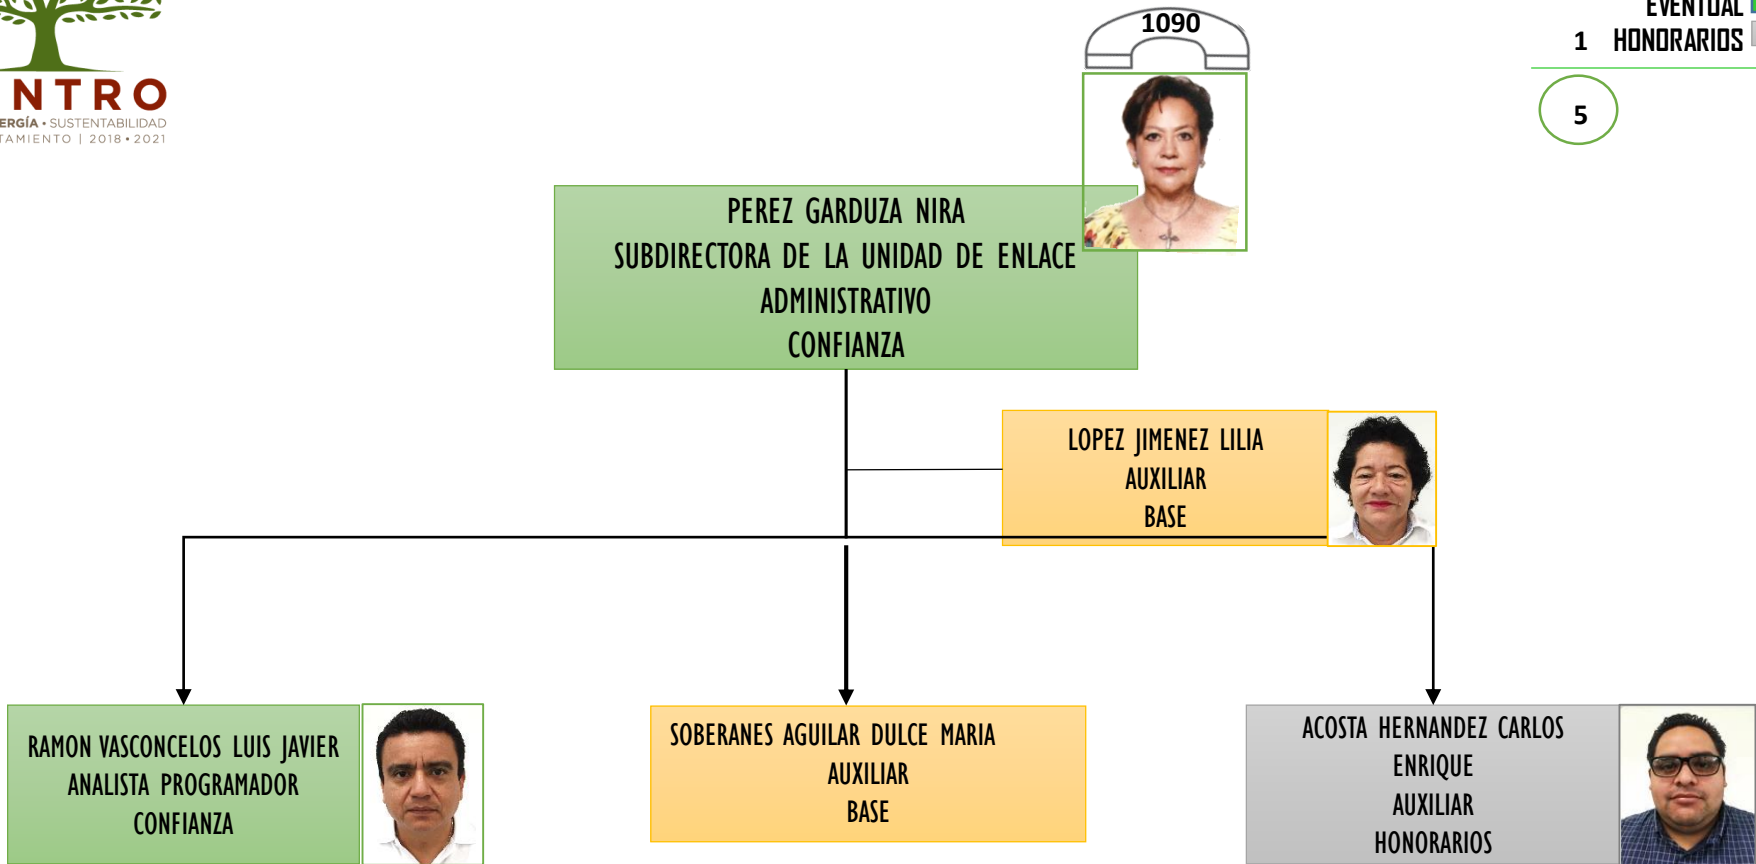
NTRO
ERGÍA • SUSTENTABILIDAD
TAMIENTO | 2018 • 2021

1090

EVENTUAL
1 HONORARIOS

5

PEREZ GARDUZA NIRA
SUBDIRECTORA DE LA UNIDAD DE ENLACE ADMINISTRATIVO
CONFIANZA

LOPEZ JIMENEZ LILIA
AUXILIAR
BASE

RAMON VASCONCELOS LUIS JAVIER
ANALISTA PROGRAMADOR
CONFIANZA

SOBERANES AGUILAR DULCE MARIA
AUXILIAR
BASE

ACOSTA HERNANDEZ CARLOS ENRIQUE
AUXILIAR
HONORARIOS